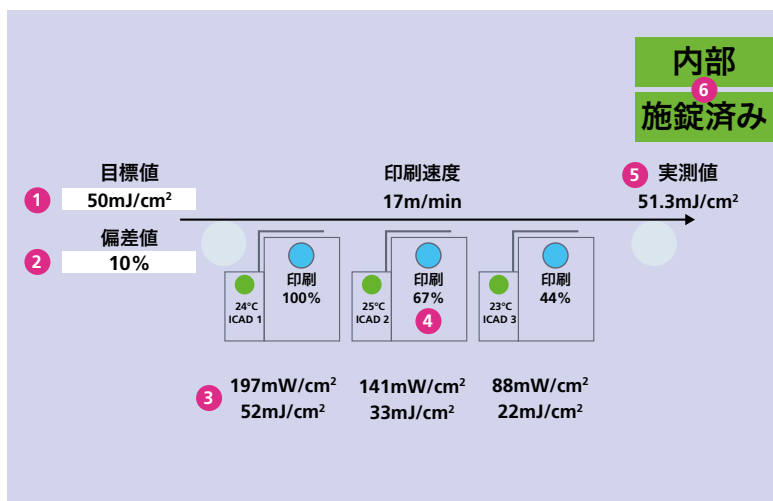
内部
6
施錠済み

目標値
1 50mJ/cm$^2$
偏差値
2 10%

印刷速度
17m/min

5 実測値
51.3mJ/cm$^2$

24°C
ICAD 1
印刷
100%

25°C
ICAD 2
印刷
67%
4

23°C
ICAD 3
印刷
44%

3 197mW/cm$^2$
52mJ/cm$^2$

141mW/cm$^2$
33mJ/cm$^2$

88mW/cm$^2$
22mJ/cm$^2$